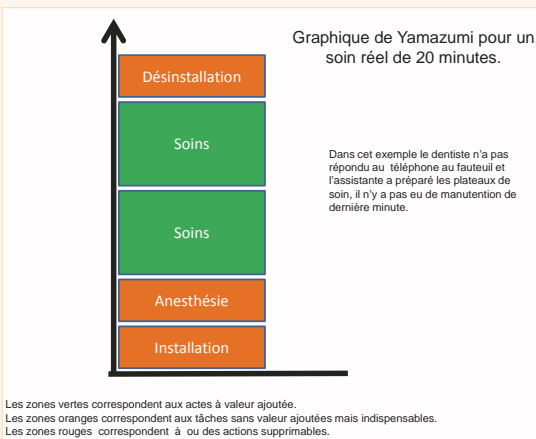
Graphique de Yamazumi pour un soin réel de 20 minutes.

Désinstallation

Soins

Soins

Anesthésie

Installation

Dans cet exemple le dentiste n'a pas répondu au téléphone au fauteuil et l'assistante a préparé les plateaux de soin, il n'y a pas eu de manutention de dernière minute.

Les zones vertes correspondent aux actes à valeur ajoutée.
Les zones oranges correspondent aux tâches sans valeur ajoutées mais indispensables.
Les zones rouges correspondent à ou des actions supprimables.